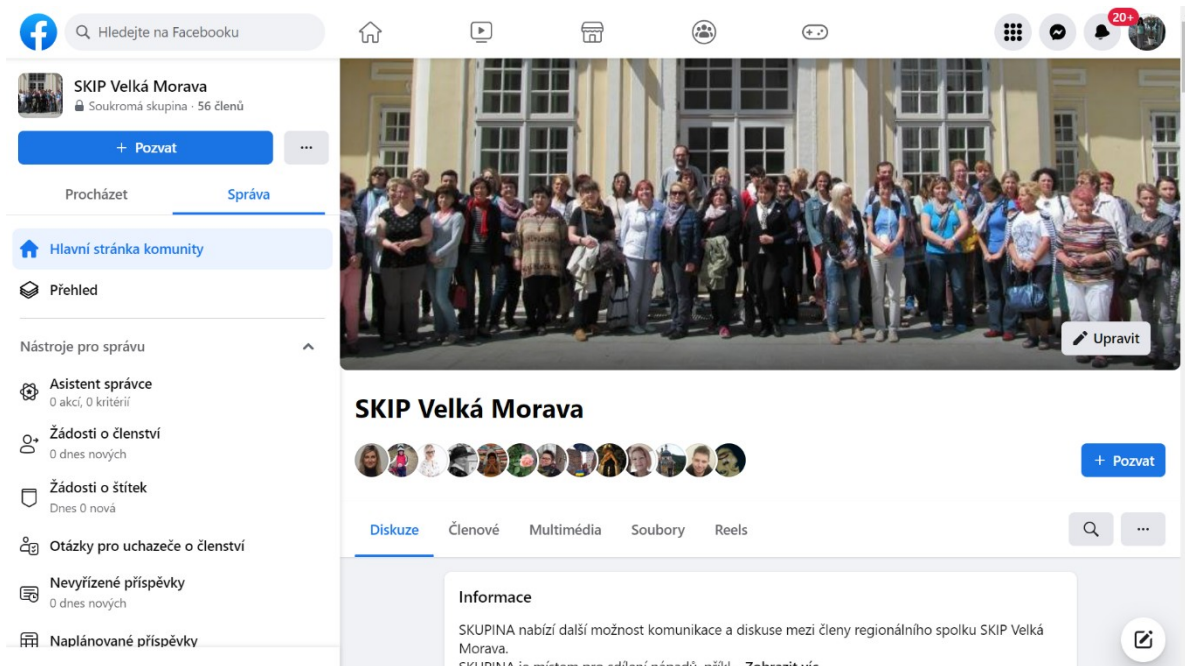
Hledejte na Facebooku

20+

SKIP Velká Morava
Soukromá skupina · 56 členů

+ Pozvat

...

Procházet

Správa

Hlavní stránka komunity

Přehled

Nástroje pro správu

Asistent správce
0 akcí, 0 kritérií

Žádosti o členství
0 dnes nových

Žádosti o štítek
Dnes 0 nová

Otázky pro uchazeče o členství

Nevyřízené příspěvky
0 dnes nových

Naplánované příspěvky

Upravit

SKIP Velká Morava

+ Pozvat

Diskuze

Členové

Multimédia

Soubory

Reels

...

Informace

SKUPINA nabízí další možnost komunikace a diskuse mezi členy regionálního spolku SKIP Velká Morava.
SKUPINA je místem pro sdílení nápadů, příkl... Zobrazit víc